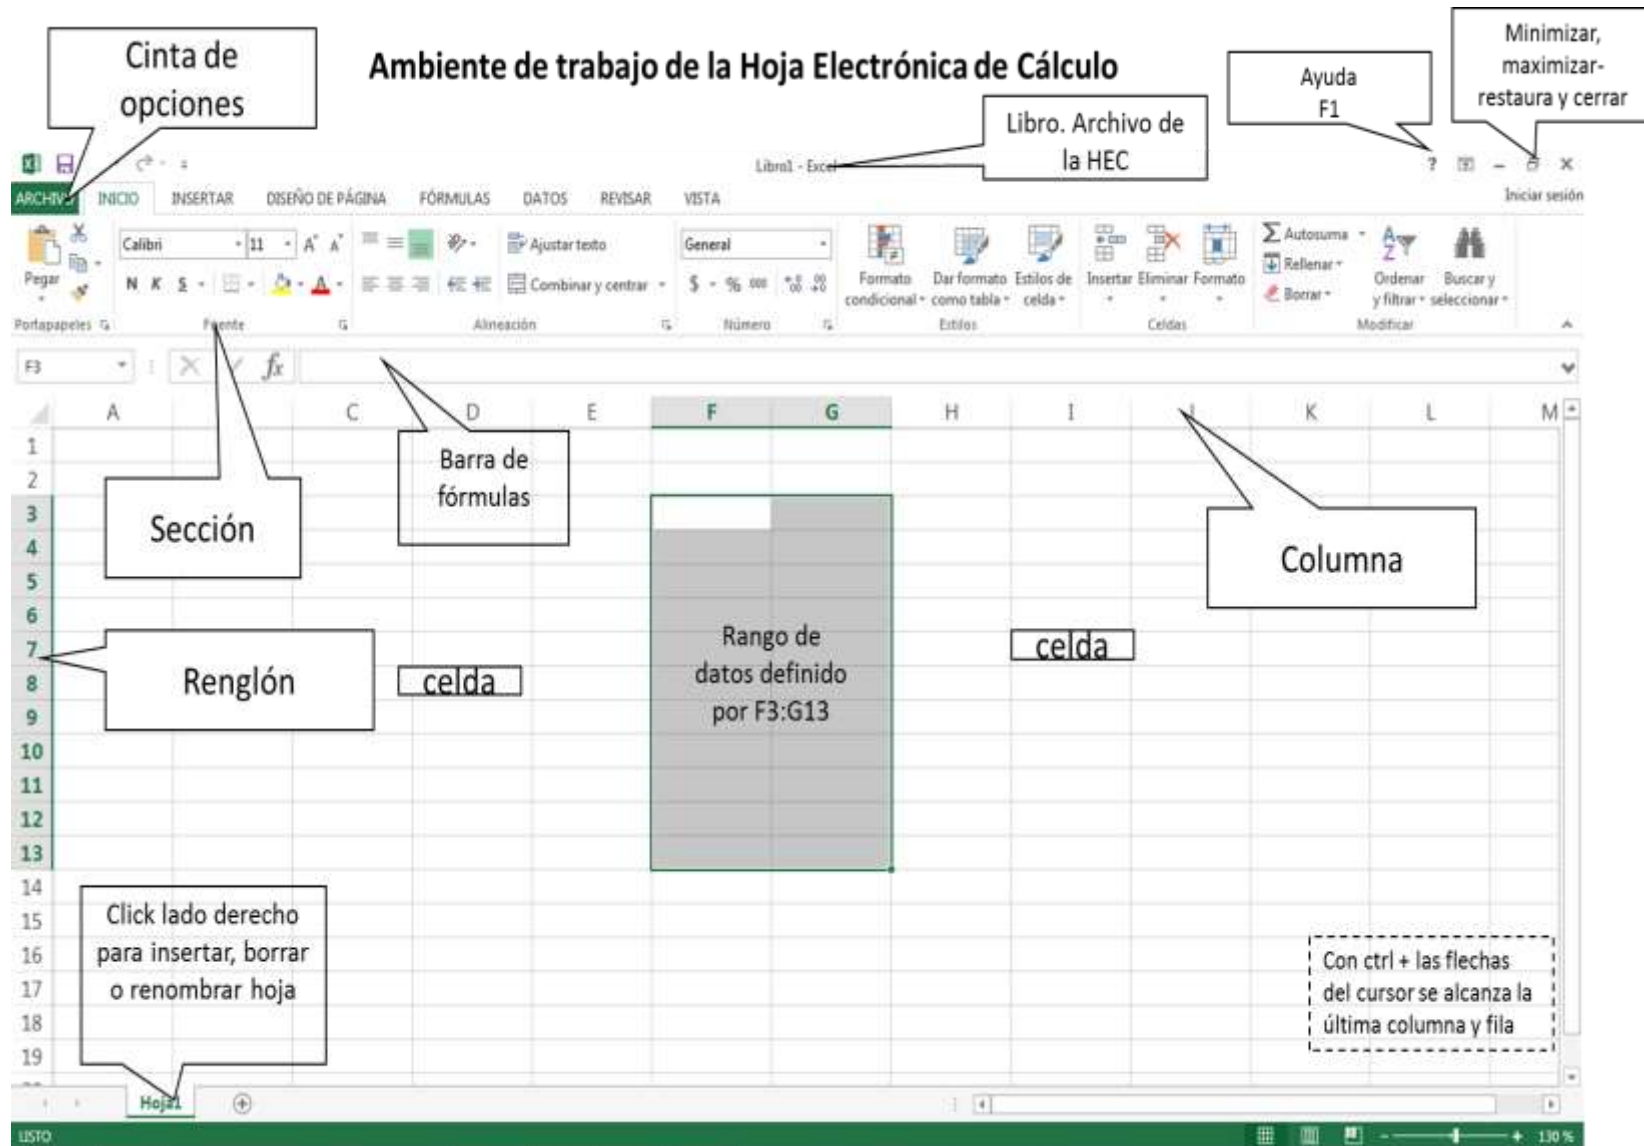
Cinta de opciones

Ambiente de trabajo de la Hoja Electrónica de Cálculo

Ayuda F1

Minimizar, maximizar-restaura y cerrar

Libro. Archivo de la HEC

Libro1 - Excel

ARCHIVO INICIO INSERTAR DISEÑO DE PÁGINA FÓRMULAS DATOS REVISAR VISTA

Iniciar sesión

Pegar
Calibri 11 A A
N K S
Ajustar texto
Combinar y centrar
General
$ % 000
Formato condicional
Dar formato como tabla
Estilos de celda
Insertar Eliminar Formato
Autosuma
Rellenar
Borrar
Ordenar y filtrar
Buscar y seleccionar

Portapapeles Fuente Alineación Número Estilos Celdas Modificar

F3 fx

A C D E F G H I J K L M

1 2 3 4 5 6 7 8 9 10 11 12 13 14 15 16 17 18 19

Barra de fórmulas

Sección

Columna

Renglón

celda

Rango de datos definido por F3:G13

celda

Click lado derecho para insertar, borrar o renombrar hoja

Con ctrl + las flechas del cursor se alcanza la última columna y fila

Hoja1

LISTO

130 %